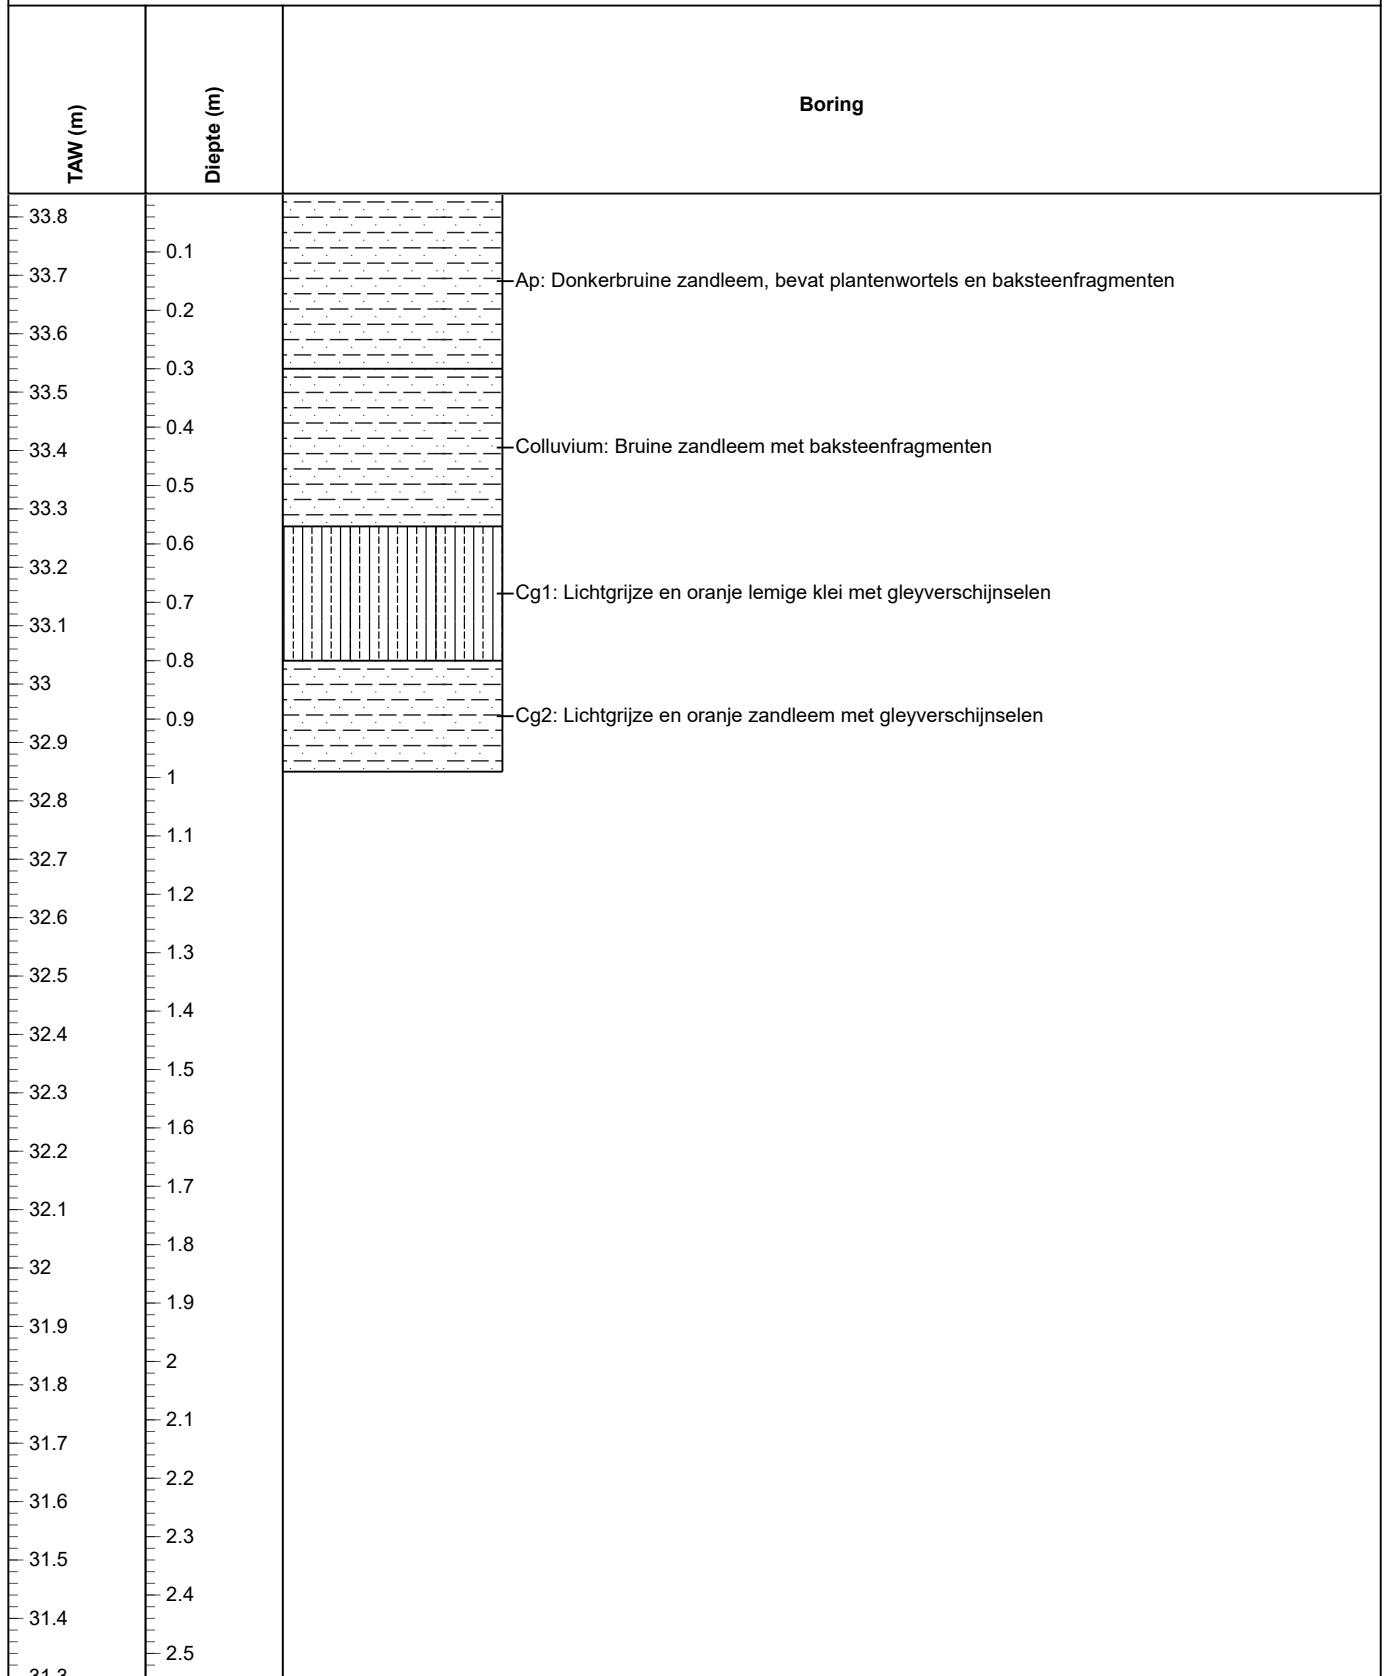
| TAW (m) | Diepte (m) | Boring |
|---|---|---|
| 33.8 | | |
| | 0.1 | |
| 33.7 | | Ap: Donkerbruine zandleem, bevat plantenwortels en baksteenfragmenten |
| | 0.2 | |
| 33.6 | | |
| | 0.3 | |
| 33.5 | | |
| | 0.4 | |
| 33.4 | | Colluvium: Bruine zandleem met baksteenfragmenten |
| | 0.5 | |
| 33.3 | | |
| | 0.6 | |
| 33.2 | | |
| | 0.7 | Cg1: Lichtgrijze en oranje lemige klei met gleyverschijnselen |
| 33.1 | | |
| | 0.8 | |
| 33 | | |
| | 0.9 | Cg2: Lichtgrijze en oranje zandleem met gleyverschijnselen |
| 32.9 | | |
| | 1 | |
| 32.8 | | |
| | 1.1 | |
| 32.7 | | |
| | 1.2 | |
| 32.6 | | |
| | 1.3 | |
| 32.5 | | |
| | 1.4 | |
| 32.4 | | |
| | 1.5 | |
| 32.3 | | |
| | 1.6 | |
| 32.2 | | |
| | 1.7 | |
| 32.1 | | |
| | 1.8 | |
| 32 | | |
| | 1.9 | |
| 31.9 | | |
| | 2 | |
| 31.8 | | |
| | 2.1 | |
| 31.7 | | |
| | 2.2 | |
| 31.6 | | |
| | 2.3 | |
| 31.5 | | |
| | 2.4 | |
| 31.4 | | |
| | 2.5 | |
| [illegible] | | |